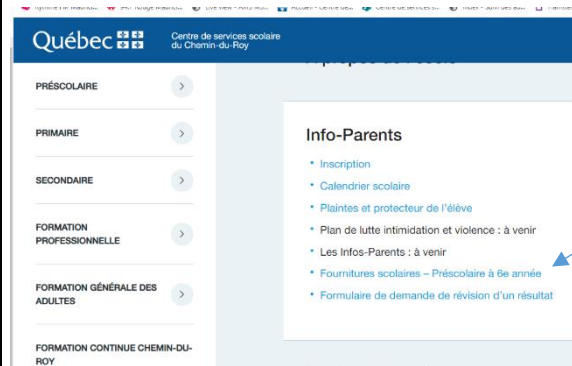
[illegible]

Québec

Centre de services scolaire du Chemin-du-Roy

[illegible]

PRÉSCOLAIRE

PRIMAIRE

SECONDAIRE

FORMATION PROFESSIONNELLE

FORMATION GÉNÉRALE DES ADULTES

FORMATION CONTINUE CHEMIN-DU-ROY

Info-Parents

- Inscription
- Calendrier scolaire
- Plaintes et protecteur de l'élève
- Plan de lutte intimidation et violence : à venir
- Les Infos-Parents : à venir
- Fournitures scolaires – Préscolaire à 6e année
- Formulaire de demande de révision d'un résultat